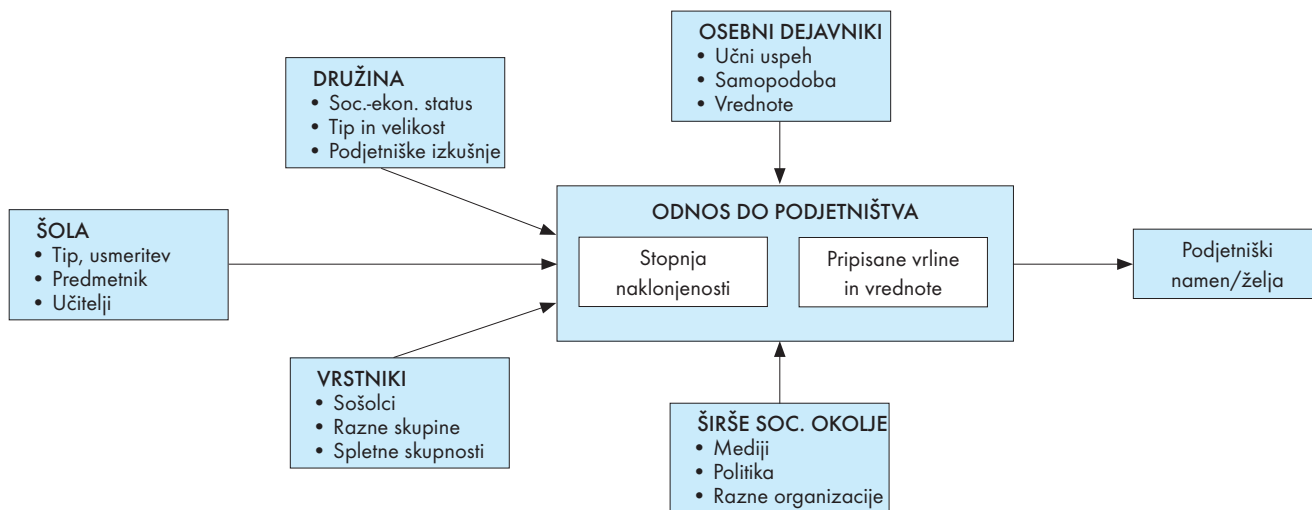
OSEBNI DEJAVNIKI
• Učni uspeh
• Samopodoba
• Vrednote

DRUŽINA
• Soc.-ekon. status
• Tip in velikost
• Podjetniške izkušnje

ŠOLA
• Tip, usmeritev
• Predmetnik
• Učitelji

ODNOS DO PODJETNIŠTVA

Stopnja naklonjenosti

Pripisane vrline in vrednote

Podjetniški namen/želja

VRSTNIKI
• Sošolci
• Razne skupine
• Spletne skupnosti

ŠIRŠE SOC. OKOLJE
• Mediji
• Politika
• Razne organizacije